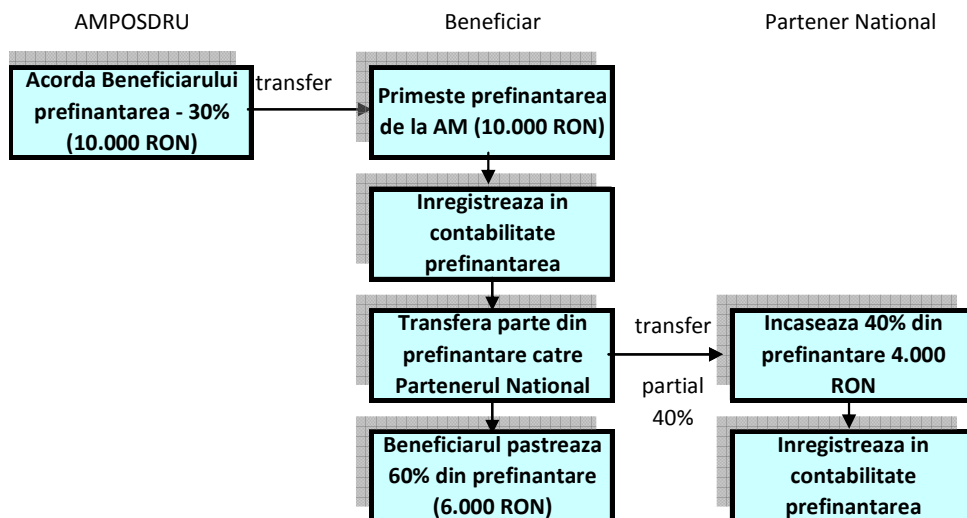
AMPOSDRU

Beneficiar

Partener National

Acorda Beneficiarului prefinantarea - 30% (10.000 RON)

transfer

Primeste prefinantarea de la AM (10.000 RON)

Inregistreaza in contabilitate prefinantarea

Transfera parte din prefinantare catre Partenerul National

transfer

partial 40%

Incaseaza 40% din prefinantare 4.000 RON

Beneficiarul pastreaza 60% din prefinantare (6.000 RON)

Inregistreaza in contabilitate prefinantarea